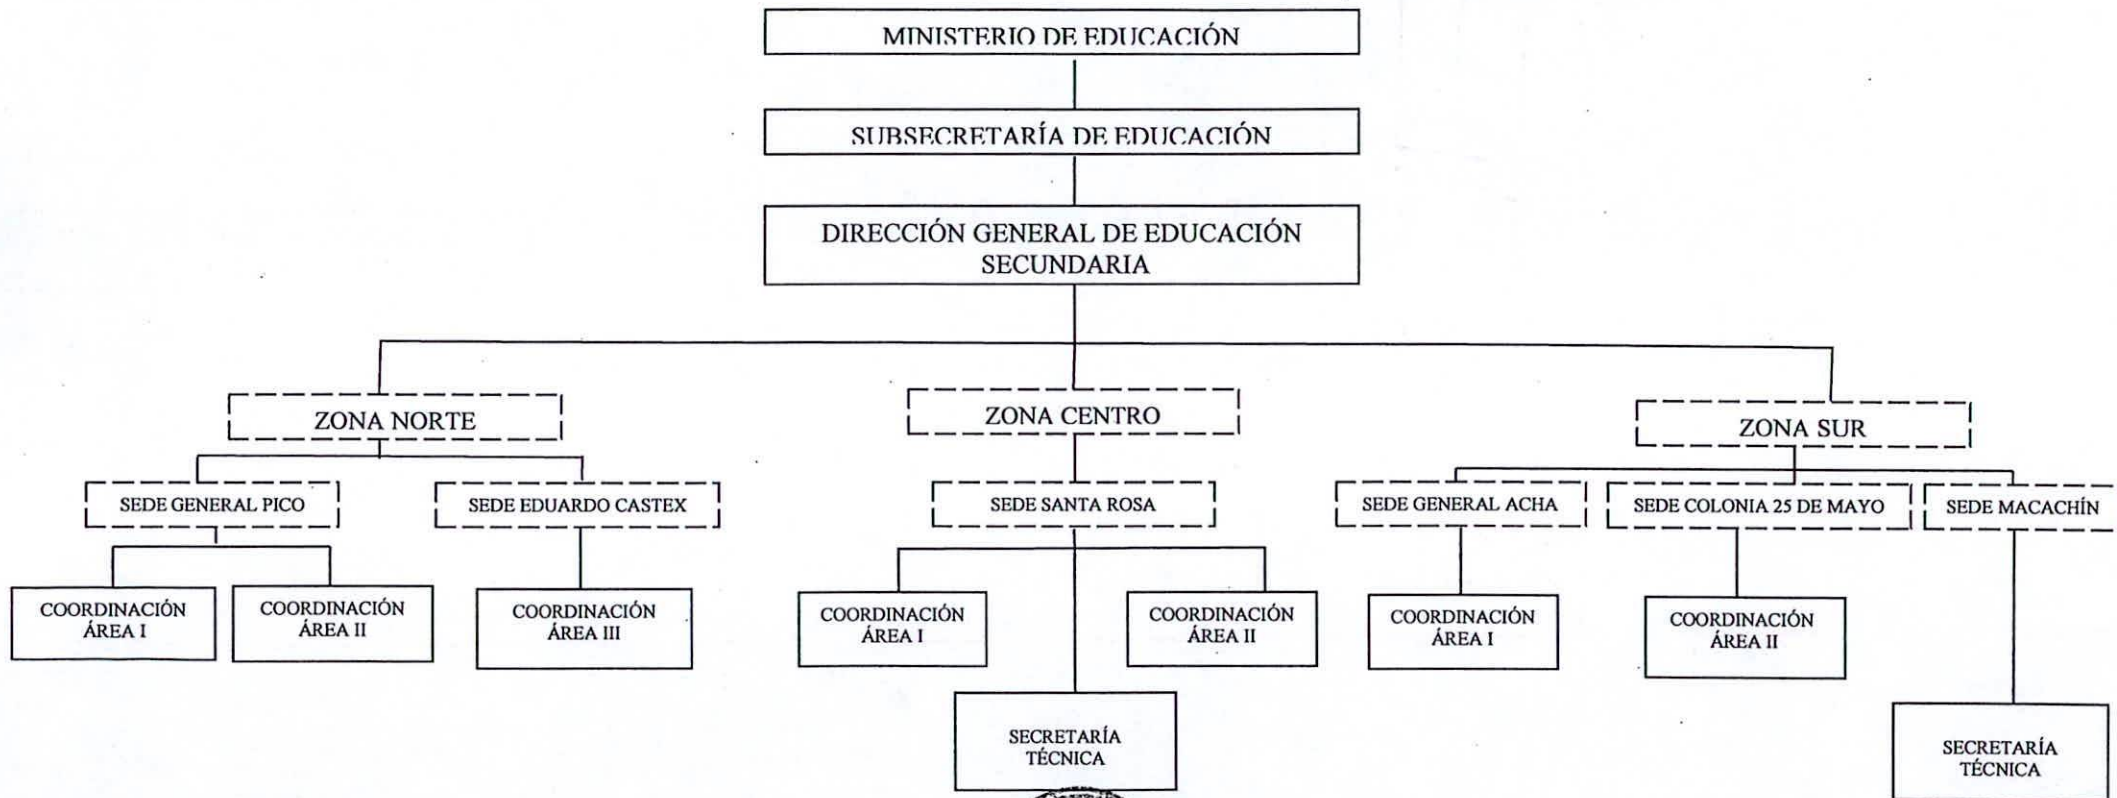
MINISTERIO DE EDUCACIÓN

SUBSECRETARÍA DE EDUCACIÓN

DIRECCIÓN GENERAL DE EDUCACIÓN SECUNDARIA

ZONA NORTE

SEDE GENERAL PICO

COORDINACIÓN ÁREA I

COORDINACIÓN ÁREA II

SEDE EDUARDO CASTEX

COORDINACIÓN ÁREA III

ZONA CENTRO

SEDE SANTA ROSA

COORDINACIÓN ÁREA I

COORDINACIÓN ÁREA II

SECRETARÍA TÉCNICA

ZONA SUR

SEDE GENERAL ACHA

COORDINACIÓN ÁREA I

SEDE COLONIA 25 DE MAYO

COORDINACIÓN ÁREA II

SEDE MACACHÍN

SECRETARÍA TÉCNICA